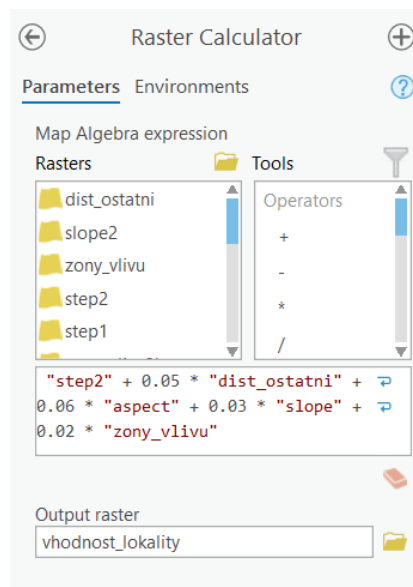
Raster Calculator

Parameters Environments

Map Algebra expression

Rasters

dist_ostatni
slope2
zony_vlivu
step2
step1

Tools

Operators
+
-
*
/

"step2" + 0.05 * "dist_ostatni" + 0.06 * "aspect" + 0.03 * "slope" + 0.02 * "zony_vlivu"

Output raster

vhodnost_lokality